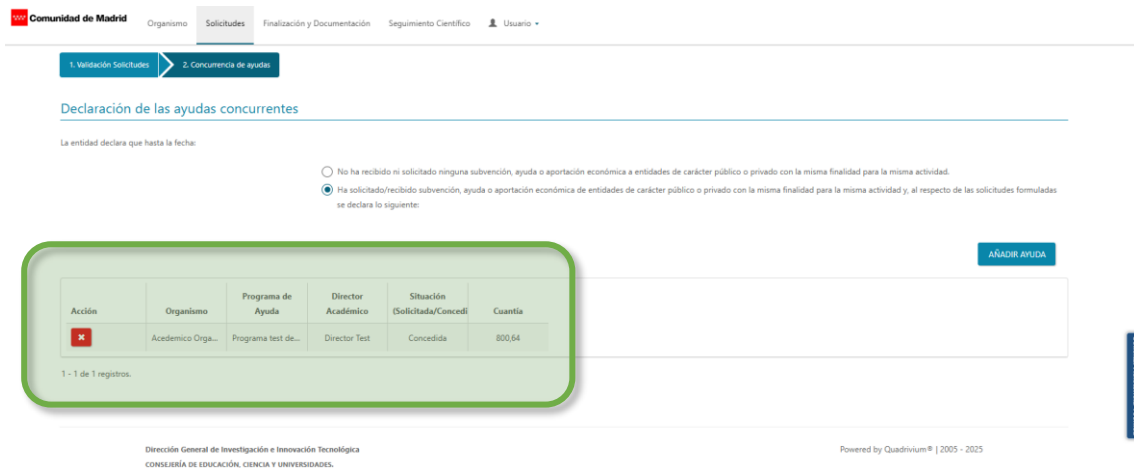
Comunidad de Madrid

Organismo   Solicitudes   Finalización y Documentación   Seguimiento Científico   Usuario

1. Validación Solicitudes   2. Concurrencia de ayudas

Declaración de las ayudas concurrentes

La entidad declara que hasta la fecha:

No ha recibido ni solicitado ninguna subvención, ayuda o aportación económica a entidades de carácter público o privado con la misma finalidad para la misma actividad.

Ha solicitado/recibido subvención, ayuda o aportación económica de entidades de carácter público o privado con la misma finalidad para la misma actividad y, al respecto de las solicitudes formuladas se declara lo siguiente:

AÑADIR AYUDA

| Acción | Organismo | Programa de Ayuda | Director Académico | Situación (Solicitada/Concedi | Cuantía |
|---|---|---|---|---|---|
| × | Academico Orga... | Programa test de... | Director Test | Concedida | 800,64 |

1 - 1 de 1 registros.

Dirección General de Investigación e Innovación Tecnológica
CONSEJERÍA DE EDUCACIÓN, CIENCIA Y UNIVERSIDADES.

Powered by Quadrivium® | 2005 - 2025